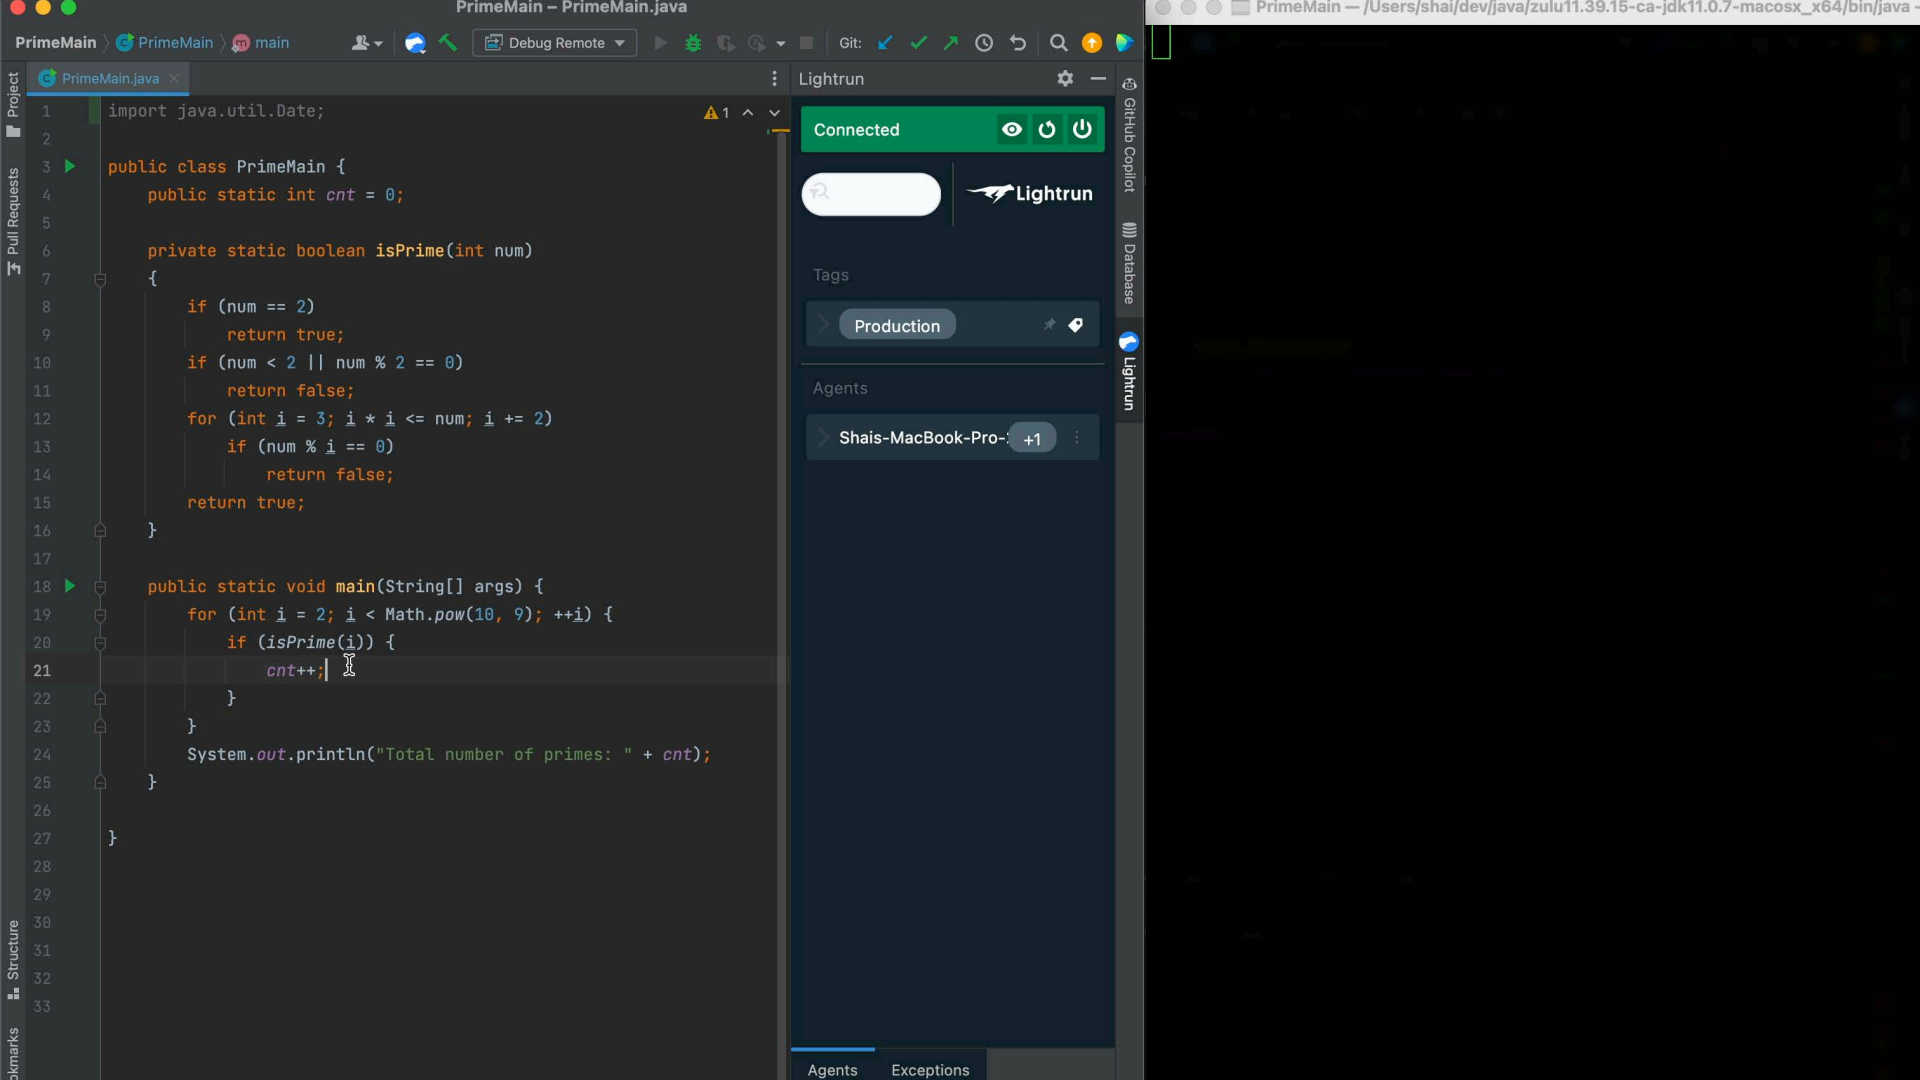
PrimeMain – PrimeMain.java

PrimeMain 〉 PrimeMain 〉 main

Debug Remote

Git:

Project

Pull Requests

PrimeMain.java

```
1   import java.util.Date;
2
3   public class PrimeMain {
4       public static int cnt = 0;
5
6       private static boolean isPrime(int num)
7       {
8           if (num == 2)
9               return true;
10          if (num < 2 || num % 2 == 0)
11              return false;
12          for (int i = 3; i * i <= num; i += 2)
13              if (num % i == 0)
14                  return false;
15          return true;
16      }
17
18      public static void main(String[] args) {
19          for (int i = 2; i < Math.pow(10, 9); ++i) {
20              if (isPrime(i)) {
21                  cnt++;
22              }
23          }
24          System.out.println("Total number of primes: " + cnt);
25      }
26
27  }
28
29
30
31
32
33
```

⚠1

Structure

kmarks

Lightrun

Connected

Lightrun

Tags

Production

Agents

Shais-MacBook-Pro- +1

Agents Exceptions

GitHub Copilot

Database

Lightrun

PrimeMain — /Users/shai/dev/java/zulu11.39.15-ca-jdk11.0.7-macosx_x64/bin/java -